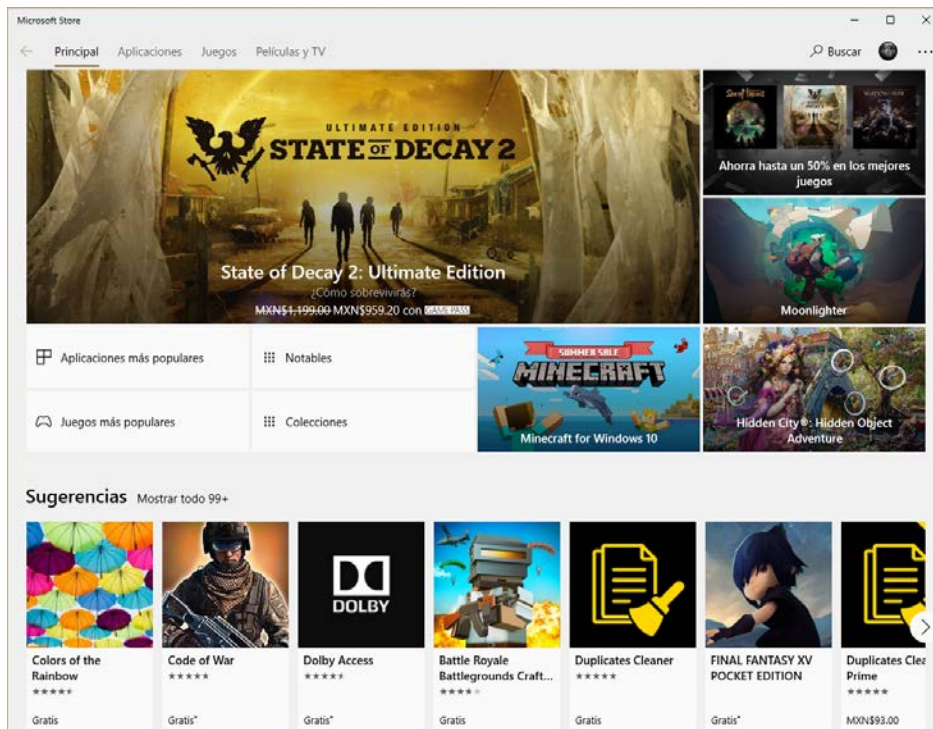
Microsoft Store

Principal Aplicaciones Juegos Películas y TV

Buscar

ULTIMATE EDITION
STATE OF DECAY 2

State of Decay 2: Ultimate Edition
¿Cómo sobrevivirás?
MXN$1,199.00 MXN$959.20 con GAME PASS

Ahorra hasta un 50% en los mejores juegos

Moonlighter

Aplicaciones más populares

Notables

Juegos más populares

Colecciones

SUMMER SALE
MINECRAFT
Minecraft for Windows 10

Hidden City®: Hidden Object Adventure

Sugerencias Mostrar todo 99+

Colors of the Rainbow
Gratis

Code of War
Gratis*

DOLBY
Dolby Access
Gratis*

Battle Royale Battlegrounds Craft...
Gratis

Duplicates Cleaner
Gratis

FINAL FANTASY XV POCKET EDITION
Gratis*

Duplicates Clea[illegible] Prime
MXN$93.00